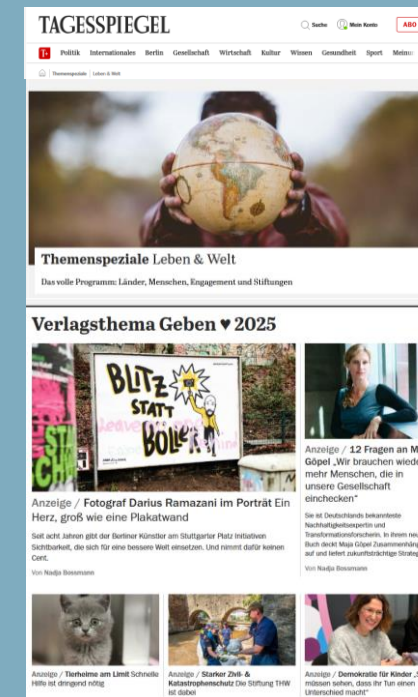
TAGESSPIEGEL

Suche Mein Konto ABO

T Politik Internationales Berlin Gesellschaft Wirtschaft Kultur Wissen Gesundheit Sport Meinu

Themenspeziale | Leben & Welt

Themenspeziale Leben & Welt

Das volle Programm: Länder, Menschen, Engagement und Stiftungen

Verlagsthema Geben ♥ 2025

BLITZ STATT BOLLER

Anzeige / Fotograf Darius Ramazani im Porträt Ein Herz, groß wie eine Plakatwand

Seit acht Jahren gibt der Berliner Künstler am Stuttgarter Platz Initiativen Sichtbarkeit, die sich für eine bessere Welt einsetzen. Und nimmt dafür keinen Cent.

Von Nadja Bossmann

Anzeige / 12 Fragen an M Göpel „Wir brauchen wiede mehr Menschen, die in unsere Gesellschaft einchecken"

Sie ist Deutschlands bekannteste Nachhaltigkeitsexpertin und Transformationsforscherin. In ihrem neu Buch deckt Maja Göpel Zusammenhäng auf und liefert zukunftsträchtige Strateg

Von Nadja Bossmann

Anzeige / Tierheime am Limit Schnelle Hilfe ist dringend nötig

Anzeige / Starker Zivil- & Katastrophenschutz Die Stiftung THW ist dabei

Anzeige / Demokratie für Kinder „S müssen sehen, dass ihr Tun einen Unterschied macht"